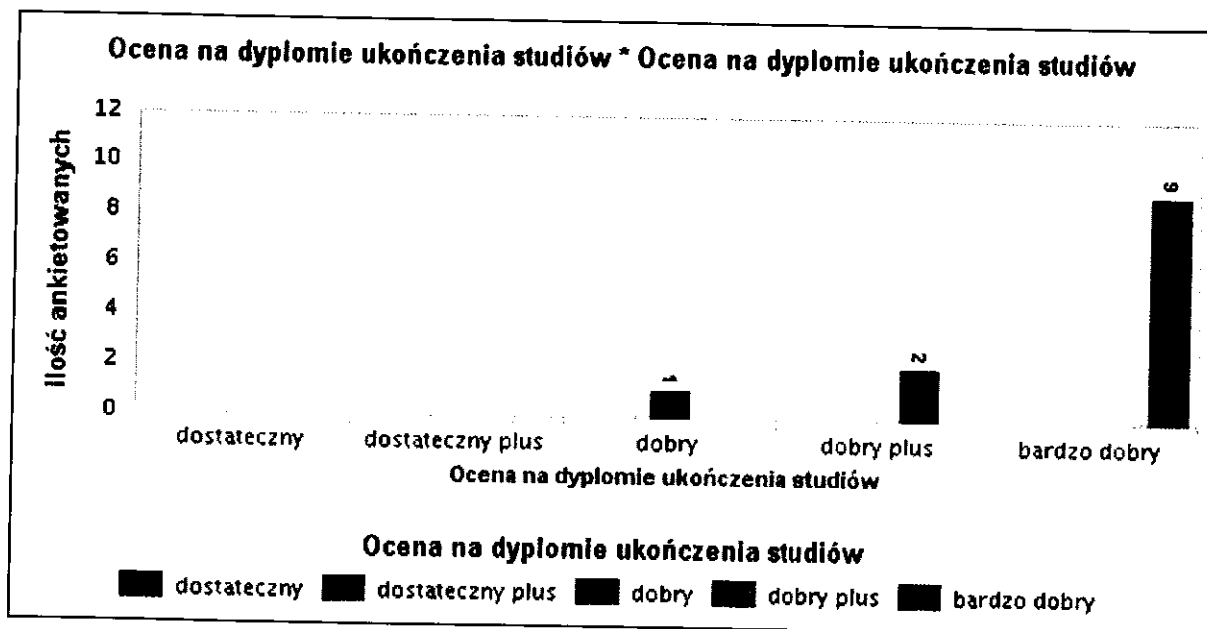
Ocena na dyplomie ukończenia studiów * Ocena na dyplomie ukończenia studiów

Ilość ankietowanych

12
10
8
6
4
2
0

1
2
9

dostateczny
dostateczny plus
dobry
dobry plus
bardzo dobry

Ocena na dyplomie ukończenia studiów

Ocena na dyplomie ukończenia studiów

dostateczny
dostateczny plus
dobry
dobry plus
bardzo dobry